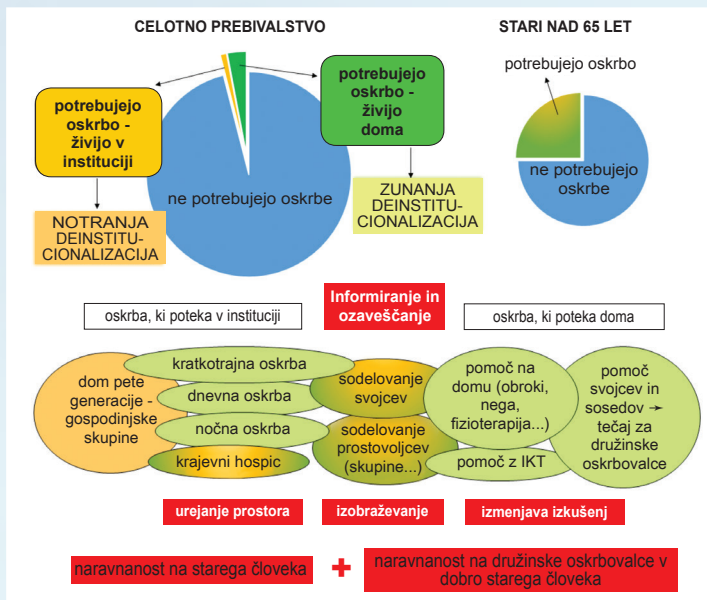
CELOTNO PREBIVALSTVO

STARI NAD 65 LET

potrebujejo oskrbo - živijo v instituciji

potrebujejo oskrbo - živijo doma

ne potrebujejo oskrbe

potrebujejo oskrbo

ne potrebujejo oskrbe

NOTRANJA DEINSTITUCIONALIZACIJA

ZUNANJA DEINSTITUCIONALIZACIJA

oskrba, ki poteka v instituciji

Informiranje in ozaveščanje

oskrba, ki poteka doma

dom pete generacije - gospodinjske skupine

kratkotrajna oskrba

dnevna oskrba

nočna oskrba

krajevni hospic

sodelovanje svojcev

sodelovanje prostovoljcev (skupine...)

pomoč na domu (obroki, nega, fizioterapija...)

pomoč z IKT

pomoč svojcev in sosedov ➝ tečaj za družinske oskrbovalce

urejanje prostora

izobraževanje

izmenjava izkušenj

naravnanost na starega človeka

+

naravnanost na družinske oskrbovalce v dobro starega človeka